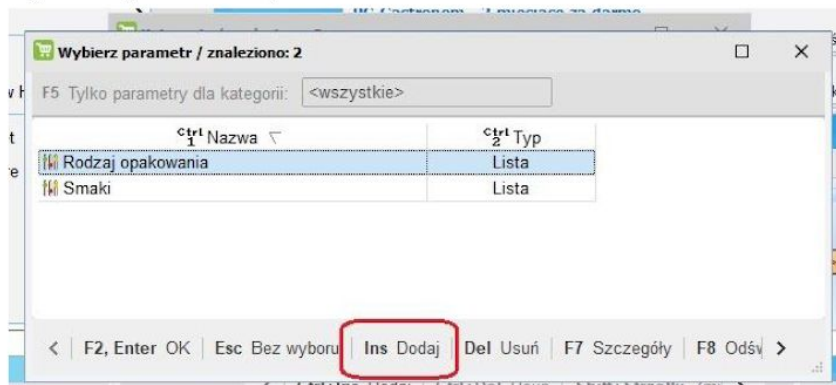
Wybierz parametr / znaleziono: 2

F5 Tylko parametry dla kategorii: <wszystkie>

| Ctrl 1 Nazwa | Ctrl 2 Typ |
|---|---|
| Rodzaj opakowania | Lista |
| Smaki | Lista |

< F2, Enter OK | Esc Bez wyboru | Ins Dodaj | Del Usuń | F7 Szczegóły | F8 Odśw >